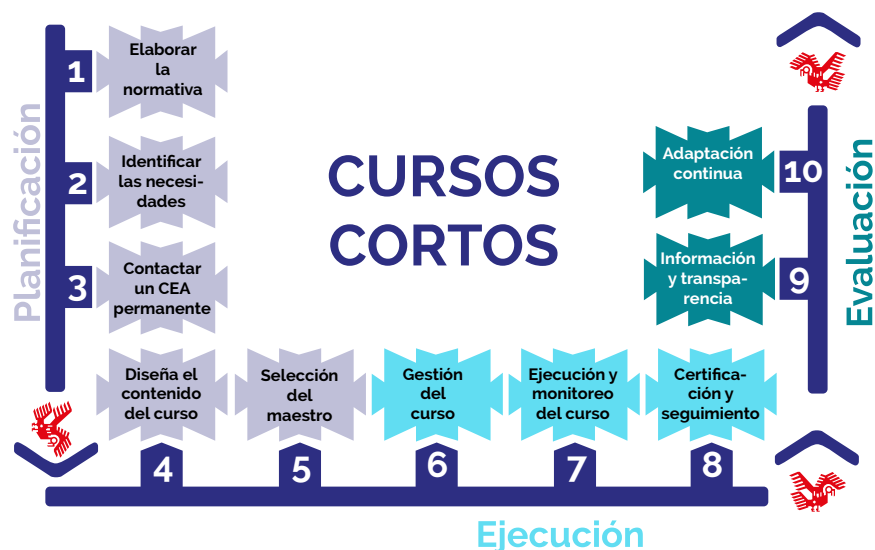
Planificación

1 Elaborar la normativa

2 Identificar las necesidades

3 Contactar un CEA permanente

CURSOS CORTOS

4 Diseña el contenido del curso

5 Selección del maestro

6 Gestión del curso

7 Ejecución y monitoreo del curso

8 Certificación y seguimiento

Ejecución

9 Información y transparencia

10 Adaptación continua

Evaluación